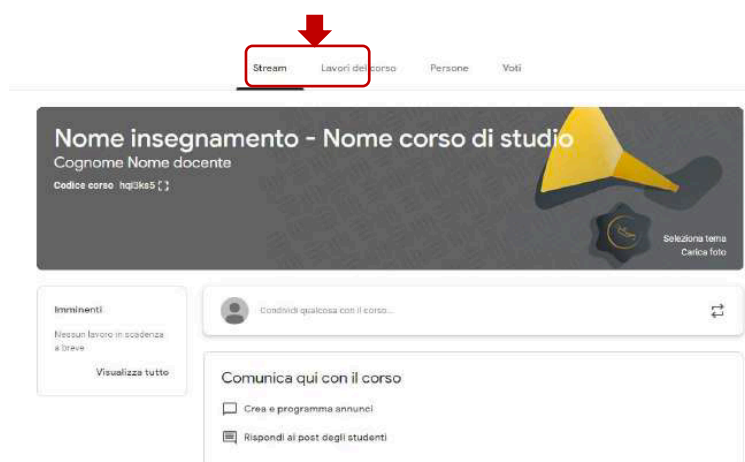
Stream

Lavori del corso

Persone

Voti

Nome insegnamento - Nome corso di studio

Cognome Nome docente

Codice corso hqi3ks5

Seleziona tema

Carica foto

Imminenti

Nessun lavoro in scadenza a breve

Visualizza tutto

Condividi qualcosa con il corso...

Comunica qui con il corso

Crea e programma annunci

Rispondi ai post degli studenti